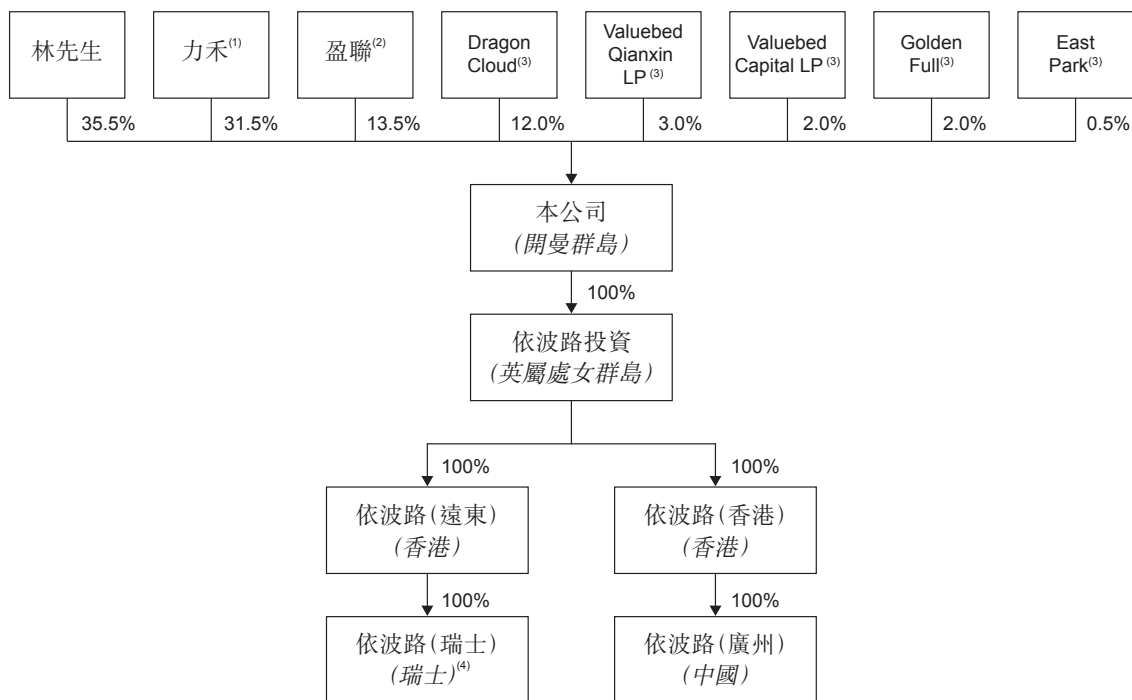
林先生

力禾$^{(1)}$

盈聯$^{(2)}$

Dragon Cloud$^{(3)}$

Valuebed Qianxin LP$^{(3)}$

Valuebed Capital LP$^{(3)}$

Golden Full$^{(3)}$

East Park$^{(3)}$

35.5%

31.5%

13.5%

12.0%

3.0%

2.0%

2.0%

0.5%

本公司
(開曼群島)

100%

依波路投資
(英屬處女群島)

100%

100%

依波路(遠東)
(香港)

依波路(香港)
(香港)

100%

100%

依波路(瑞士)
(瑞士)$^{(4)}$

依波路(廣州)
(中國)